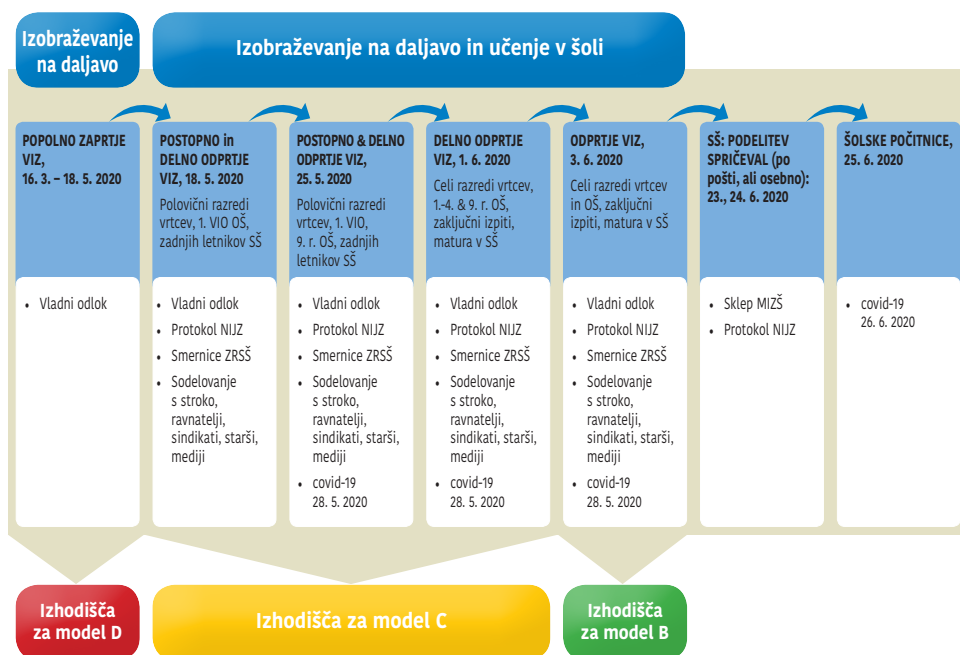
Izobraževanje na daljavo

Izobraževanje na daljavo in učenje v šoli

POPOLNO ZAPRTJE VIZ, 16. 3. – 18. 5. 2020

• Vladni odlok

POSTOPNO in DELNO ODPRTJE VIZ, 18. 5. 2020
Polovični razredi vrtcev, 1. VIO OŠ, zadnjih letnikov SŠ

• Vladni odlok
• Protokol NIJZ
• Smernice ZRSŠ
• Sodelovanje s stroko, ravnatelji, sindikati, starši, mediji

POSTOPNO & DELNO ODPRTJE VIZ, 25. 5. 2020
Polovični razredi vrtcev, 1. VIO, 9. r. OŠ, zadnjih letnikov SŠ

• Vladni odlok
• Protokol NIJZ
• Smernice ZRSŠ
• Sodelovanje s stroko, ravnatelji, sindikati, starši, mediji
• covid-19 28. 5. 2020

DELNO ODPRTJE VIZ, 1. 6. 2020
Celi razredi vrtcev, 1.-4. & 9. r. OŠ, zaključni izpiti, matura v SŠ

• Vladni odlok
• Protokol NIJZ
• Smernice ZRSŠ
• Sodelovanje s stroko, ravnatelji, sindikati, starši, mediji
• covid-19 28. 5. 2020

ODPRTJE VIZ, 3. 6. 2020
Celi razredi vrtcev in OŠ, zaključni izpiti, matura v SŠ

• Vladni odlok
• Protokol NIJZ
• Smernice ZRSŠ
• Sodelovanje s stroko, ravnatelji, sindikati, starši, mediji
• covid-19 28. 5. 2020

SŠ: PODELITEV SPRIČEVAL (po pošti, ali osebno): 23., 24. 6. 2020

• Sklep MIZŠ
• Protokol NIJZ

ŠOLSKE POČITNICE, 25. 6. 2020

• covid-19 26. 6. 2020

Izhodišča za model D

Izhodišča za model C

Izhodišča za model B